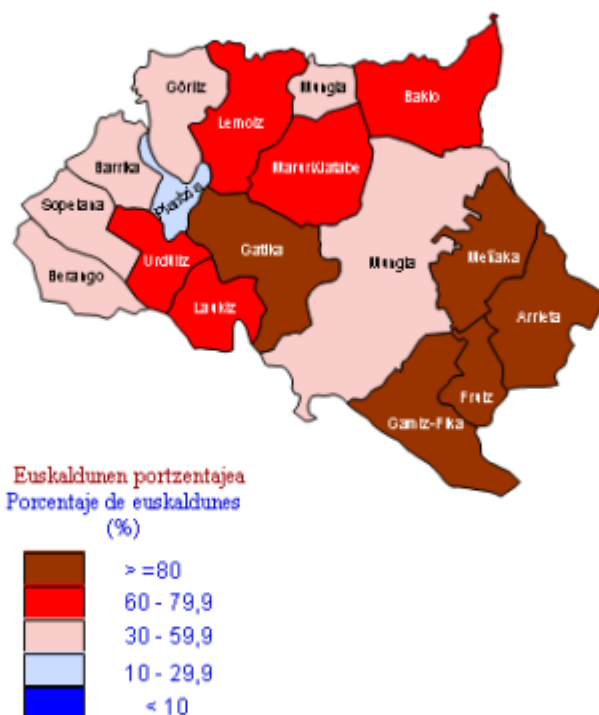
Gorliz
Lemoiz
Mungia
Bakio
Barrika
Maruri-Jatabe
Plentzia
Sopelana
Urduliz
Gatika
Mungia
Meñaka
Berango
Laukiz
Arrieta
Fruiz
Gamiz-Fika

Euskaldunen portzentajea
Porcentaje de euskaldunes
(%)

> =80
60 - 79,9
30 - 59,9
10 - 29,9
< 10